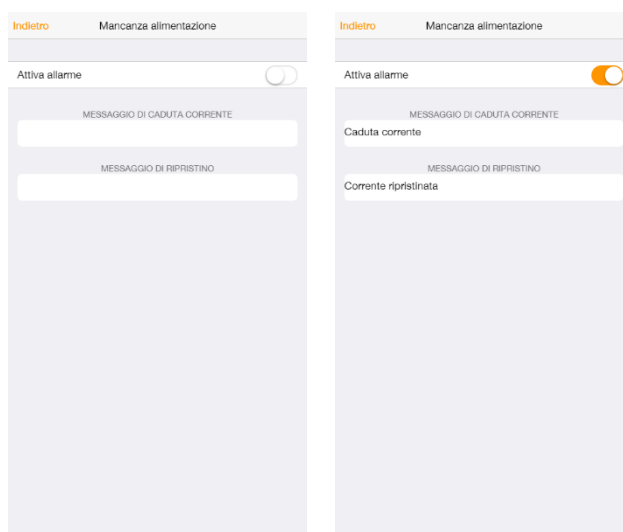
Indietro
Mancanza alimentazione

Attiva allarme

MESSAGGIO DI CADUTA CORRENTE

MESSAGGIO DI RIPRISTINO

Indietro
Mancanza alimentazione

Attiva allarme

MESSAGGIO DI CADUTA CORRENTE
Caduta corrente

MESSAGGIO DI RIPRISTINO
Corrente ripristinata